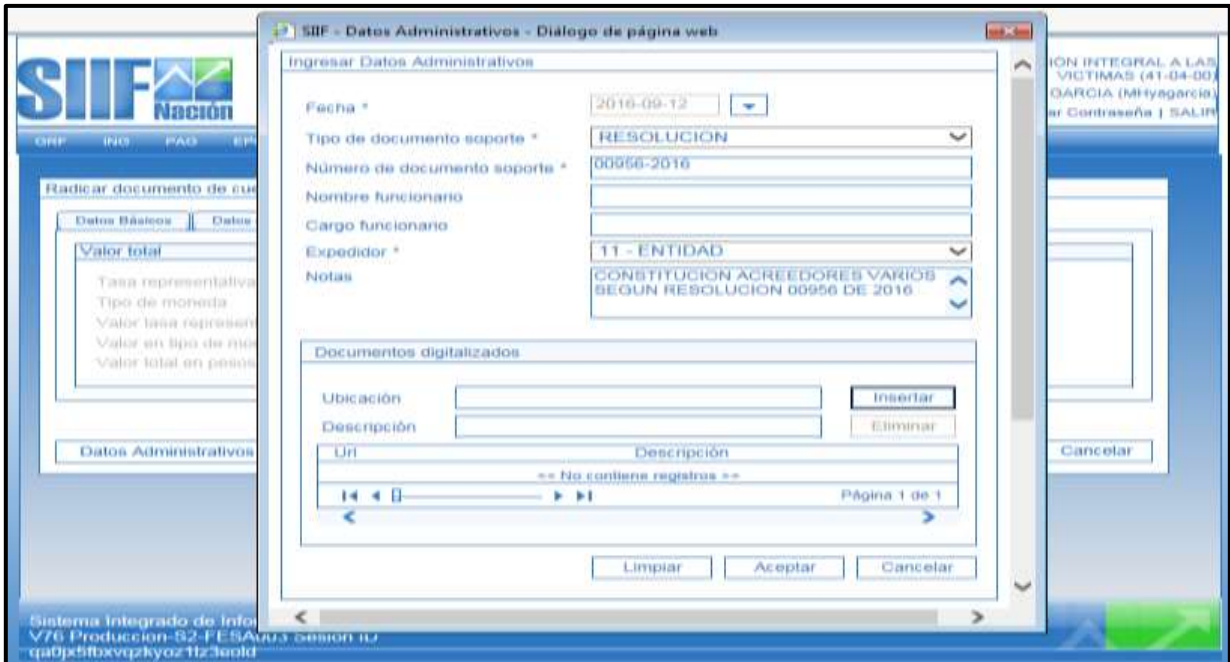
SIIF - Datos Administrativos - Diálogo de página web

Ingresar Datos Administrativos

Fecha * 2016-09-12
Tipo de documento soporte * RESOLUCION
Número de documento soporte * 00956-2016
Nombre funcionario
Cargo funcionario
Expedidor * 11 - ENTIDAD
Notas CONSTITUCION ACREEDORES VARIOS SEGUN RESOLUCION 00956 DE 2016

Documentos digitalizados

Ubicación Insertar
Descripción Eliminar

| Url | Descripción |
|---|---|
| << No contiene registros >> | |

Página 1 de 1

Limpiar Aceptar Cancelar

SIIF Nación

ORP ING PAG EP

ÓN INTEGRAL A LAS VICTIMAS (41-04-00)
GARCIA (MHyagarcia)
ar Contraseña | SALIR

Radicar documento de cue

Datos Básicos Datos

Valor total

Tasa representativa
Tipo de moneda
Valor tasa represen
Valor en tipo de mo
Valor total en pesos

Datos Administrativos

Cancelar

Sistema Integrado de Info
V76 Produccion-S2-FESA003 Sesion ID
qa0px5fbxvqzkyoz1fz3eold